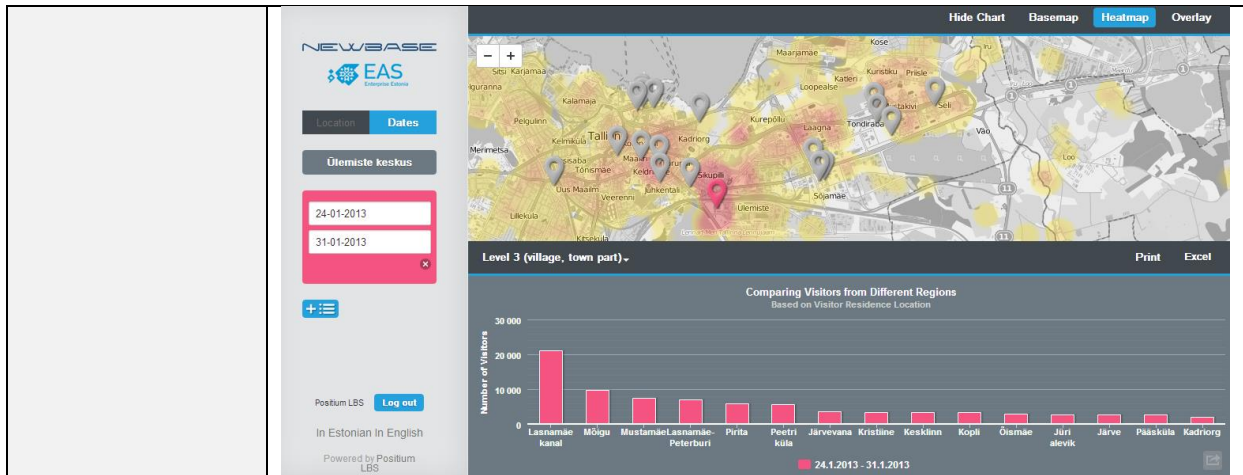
NEWBASE
EAS
Enterprise Estonia

Location Dates

Ülemiste keskus

24-01-2013
31-01-2013

Positium LBS Log out

In Estonian In English

Powered by Positium LBS

Hide Chart Basemap Heatmap Overlay

Maarjamäe Kose
Sitsi Karjamaa
Iguranna Katleri Kuristiku Pääsküla
Kalamaja Loopealse
Pelgulinn Lasnamäe Seli
Kelmiküla Tallinn Kadriorg Kurepõllu Tondiraba
Merimetsa Laagna Väo
Tõnismäe Sikupilli
Uus Maailm Kesklinn Juhkentali Sõjamäe
Veerenni Ülemiste
Lilleküla Loo
Kitseküla

Level 3 (village, town part)

Print Excel

Comparing Visitors from Different Regions
Based on Visitor Residence Location

Number of Visitors

30 000
20 000
10 000
0

Lasnamäe kanal
Mõigu
Mustamäe
Lasnamäe-Peterburi
Pirita
Peetri küla
Järvevana
Kristiine
Kesklinn
Kopli
Õismäe
Jüri alevik
Järve
Pääsküla
Kadriorg

24.1.2013 - 31.1.2013